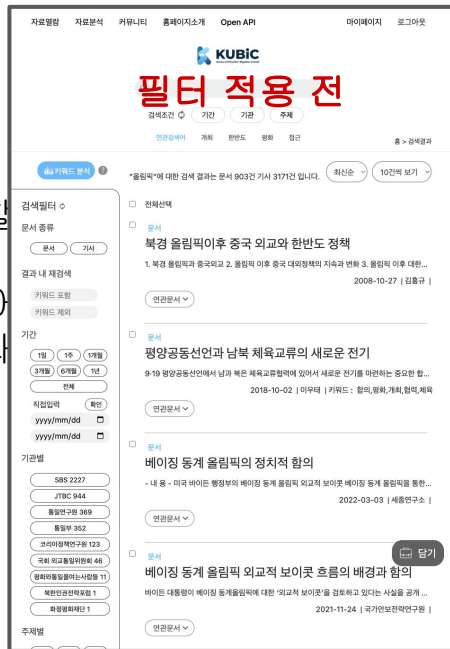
자료열람 자료분석 커뮤니티 홈페이지소개 Open API 마이페이지 로그아웃

KUBiC

필터 적용 전

검색조건 기간 기관 주제

연관검색어 개최 한반도 평화 접근

홈 > 검색결과

키워드 분석

"올림픽"에 대한 검색 결과는 문서 903건 기사 3171건 입니다.

최신순 10건씩 보기

검색필터

문서 종류

문서 기사

결과 내 재검색

키워드 포함

키워드 제외

기간

1일 1주 1개월

3개월 6개월 1년

전체

직접입력 확인

yyyy/mm/dd

yyyy/mm/dd

기관별

SBS 2227

JTBC 944

통일연구원 369

통일부 352

코리아정책연구원 123

국회 외교통일위원회 46

평화와통일을여는사람들 11

북한인권전략포럼 1

화정평화재단 1

주제별

전체선택

문서

북경 올림픽이후 중국 외교와 한반도 정책

1. 북경 올림픽과 중국외교 2. 올림픽 이후 중국 대외정책의 지속과 변화 3. 올림픽 이후 중국 ...

2008-10-27 | 김흥규 |

연관문서

문서

평양공동선언과 남북 체육교류의 새로운 전기

9·19 평양공동선언에서 남과 북은 체육교류협력에 있어서 새로운 전기를 마련하는 중요한 합...

2018-10-02 | 이우태 | 키워드 : 합의,평화,개최,협력,체육

연관문서

문서

베이징 동계 올림픽의 정치적 함의

- 내 용 - 미국 바이든 행정부의 베이징 동계 올림픽 외교적 보이콧 베이징 동계 올림픽을 통한...

2022-03-03 | 세종연구소 |

연관문서

문서

베이징 동계 올림픽 외교적 보이콧 흐름의 배경과 함의

바이든 대통령이 베이징 동계올림픽에 대한 '외교적 보이콧'을 검토하고 있다는 사실을 공개 ...

2021-11-24 | 국가안보전략연구원 |

연관문서

담기